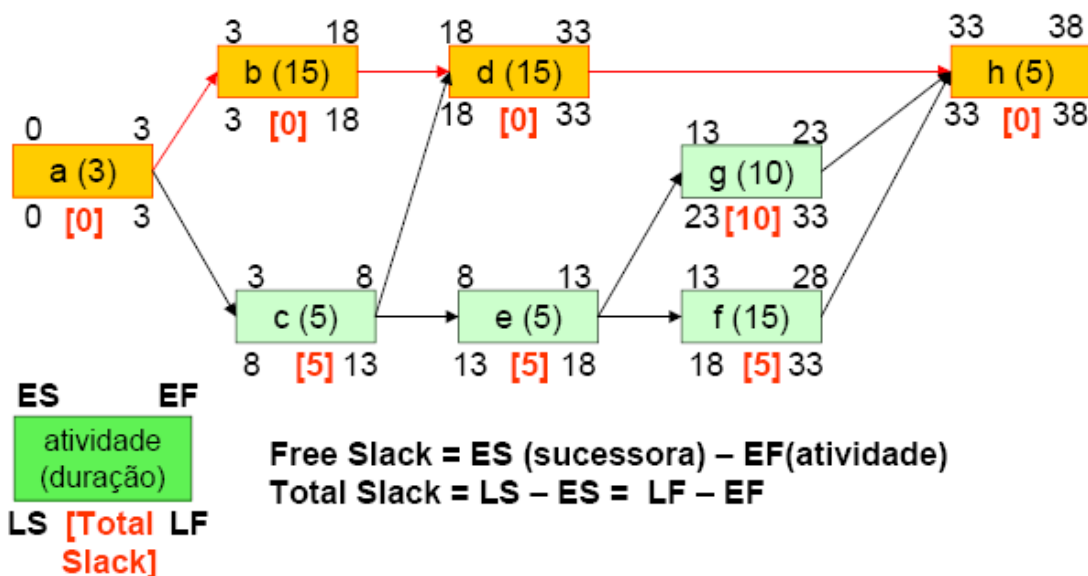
0 3
a (3)
0 [0] 3

3 18
b (15)
3 [0] 18

18 33
d (15)
18 [0] 33

33 38
h (5)
33 [0] 38

13 23
g (10)
23 [10] 33

3 8
c (5)
8 [5] 13

8 13
e (5)
13 [5] 18

13 28
f (15)
18 [5] 33

ES EF
atividade (duração)
LS [Total Slack] LF

Free Slack = ES (sucessora) – EF(atividade)
Total Slack = LS – ES = LF – EF